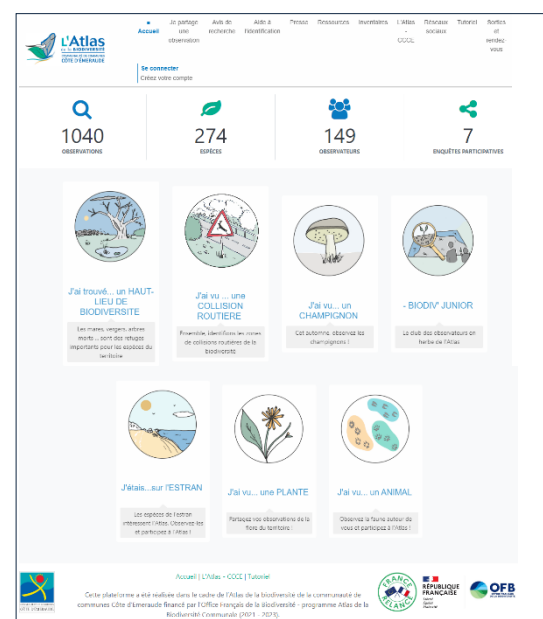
L'Atlas de la BIODIVERSITÉ
COMMUNAUTÉ DE COMMUNES CÔTE D'ÉMERAUDE

Accueil | Je partage une observation | Avis de recherche | Aide à l'identification | Presse | Ressources | Inventaires | L'Atlas - CCCE | Réseaux sociaux | Tutoriel | Sorties et rendez-vous

Se connecter
Créez votre compte

1040
OBSERVATIONS

274
ESPÈCES

149
OBSERVATEURS

7
ENQUÊTES PARTICIPATIVES

J'ai trouvé... un HAUT-LIEU DE BIODIVERSITE
Les mares, vergers, arbres morts ... sont des refuges importants pour les espèces du territoire

J'ai vu ... une COLLISION ROUTIERE
Ensemble, identifions les zones de collisions routières de la biodiversité

J'ai vu ... un CHAMPIGNON
Cet automne, observez les champignons !

- BIODIV' JUNIOR
Le club des observateurs en herbe de l'Atlas

J'étais...sur l'ESTRAN
Les espèces de l'estran intéressent l'Atlas. Observez-les et participez à l'Atlas !

J'ai vu ... une PLANTE
Partagez vos observations de la flore du territoire !

J'ai vu ... un ANIMAL
Observez la faune autour de vous et participez à l'Atlas !

Accueil | L'Atlas - CCCE | Tutoriel

Cette plateforme a été réalisée dans le cadre de l'Atlas de la biodiversité de la communauté de communes Côte d'Émeraude financé par l'Office Français de la Biodiversité - programme Atlas de la Biodiversité Communale (2021 - 2023).

CÔTE D'ÉMERAUDE
FRANCE RELANCE
RÉPUBLIQUE FRANÇAISE Liberté Égalité Fraternité
OFB